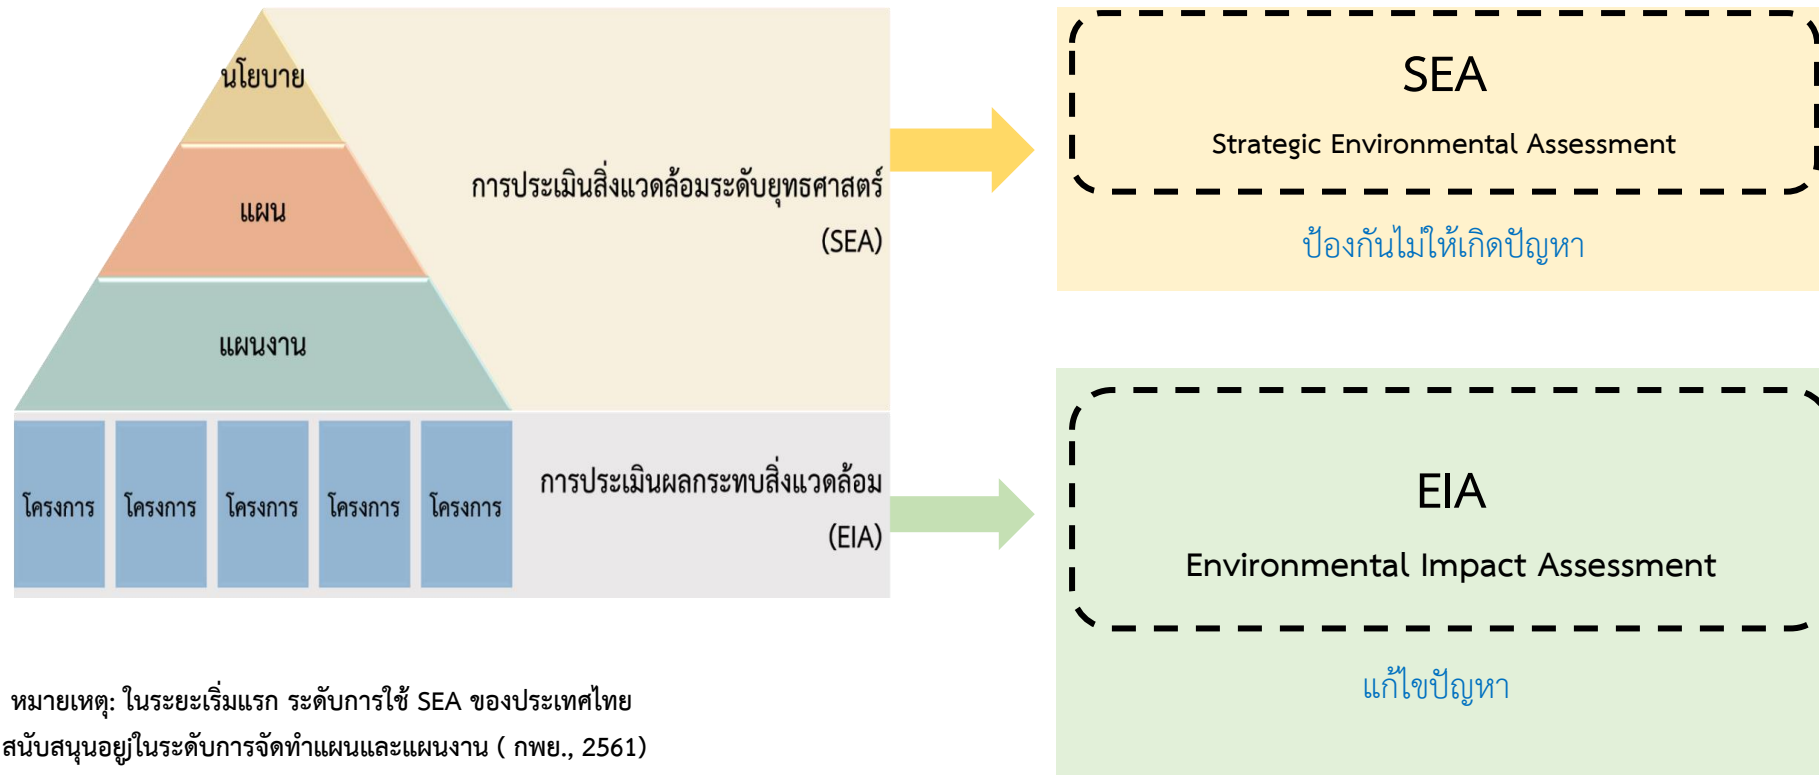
นโยบาย

แผน

แผนงาน

การประเมินสิ่งแวดล้อมระดับยุทธศาสตร์ (SEA)

โครงการ

โครงการ

โครงการ

โครงการ

โครงการ

การประเมินผลกระทบสิ่งแวดล้อม (EIA)

SEA

Strategic Environmental Assessment

ป้องกันไม่ให้เกิดปัญหา

EIA

Environmental Impact Assessment

แก้ไขปัญหา

หมายเหตุ: ในระยะเริ่มแรก ระดับการใช้ SEA ของประเทศไทย สนับสนุนอยู่ในระดับการจัดทำแผนและแผนงาน ( กพย., 2561)